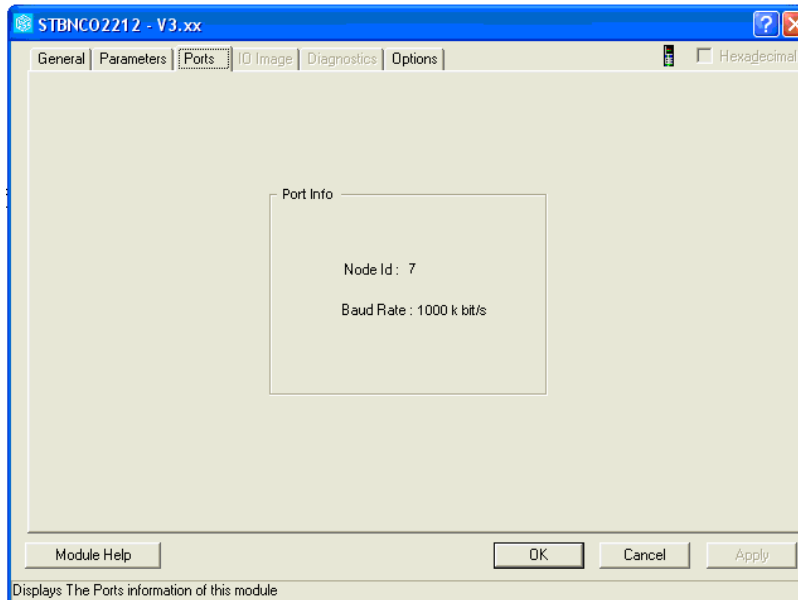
STBNCO2212 - V3.xx

General | Parameters | Ports | IO Image | Diagnostics | Options

Hexadecimal

Port Info

Node Id : 7

Baud Rate : 1000 k bit/s

Module Help

OK

Cancel

Apply

Displays The Ports information of this module